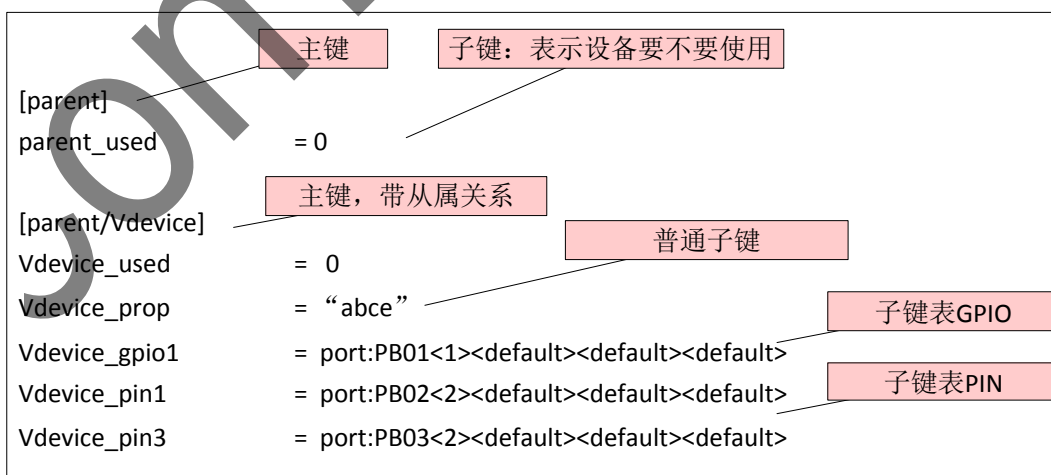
主键

子键：表示设备要不要使用

[parent]
parent_used = 0

主键，带从属关系

[parent/Vdevice]
Vdevice_used = 0

普通子键

Vdevice_prop = “abce”

子键表GPIO

Vdevice_gpio1 = port:PB01<1><default><default><default>

子键表PIN

Vdevice_pin1 = port:PB02<2><default><default><default>
Vdevice_pin3 = port:PB03<2><default><default><default>